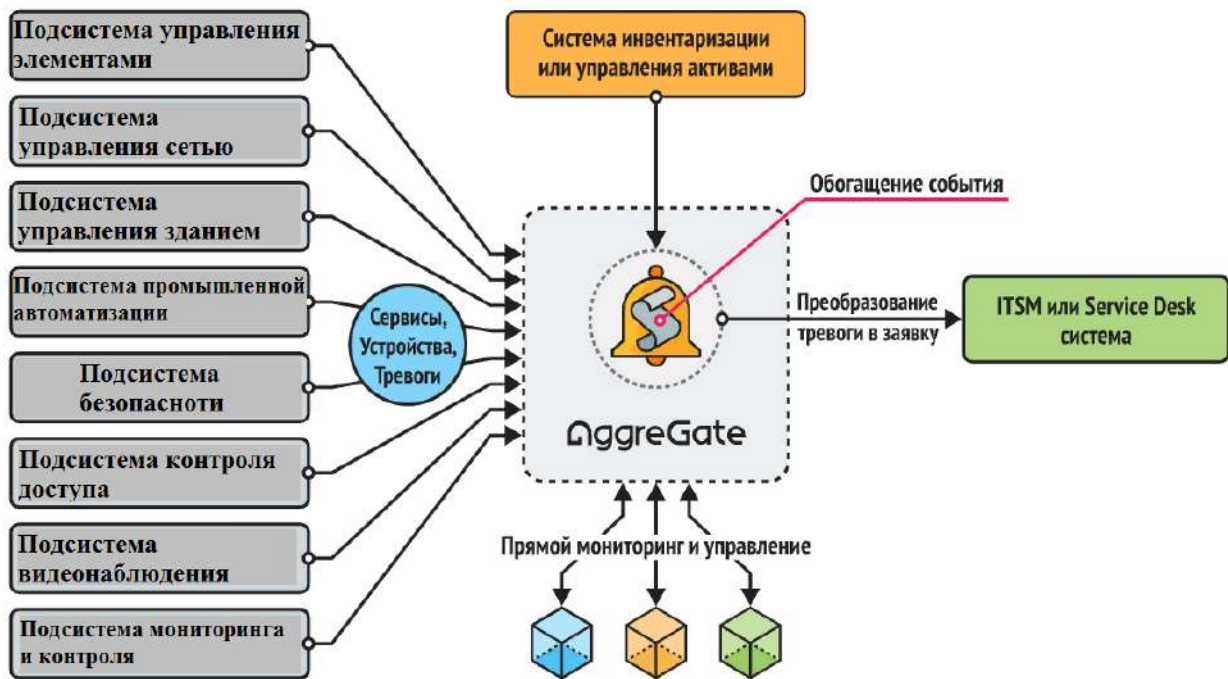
Подсистема управления элементами

Подсистема управления сетью

Подсистема управления зданием

Подсистема промышленной автоматизации

Подсистема безопасноти

Подсистема контроля доступа

Подсистема видеонаблюдения

Подсистема мониторинга и контроля

Сервисы, Устройства, Тревоги

Система инвентаризации или управления активами

Обогащение события

Преобразование тревоги в заявку

ITSM или Service Desk система

AggreGate

Прямой мониторинг и управление